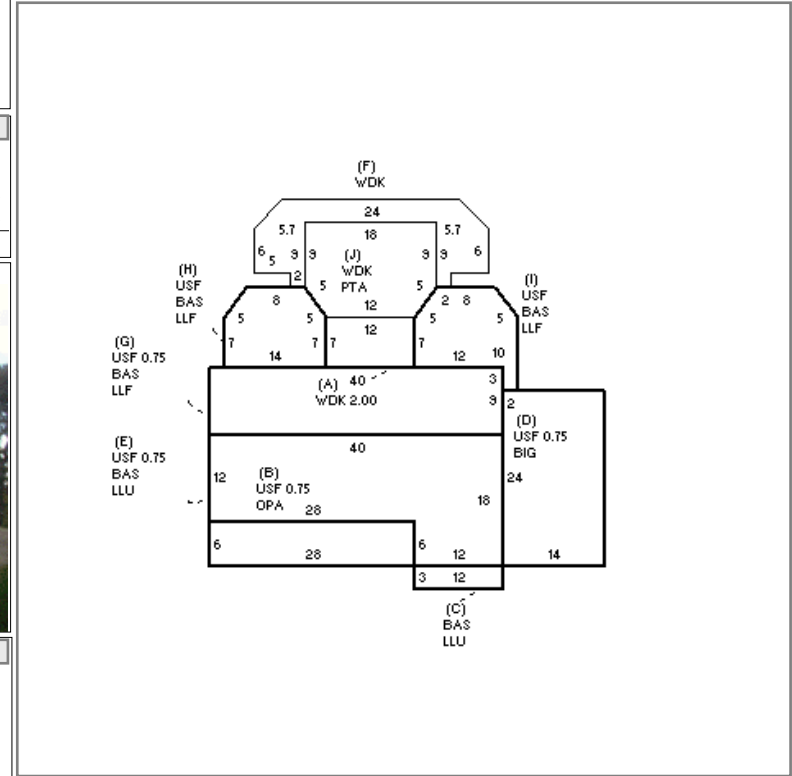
(F)
WDK

24

18

5.7

5.7

6 5 9 9

9 9 6

(J)
WDK
PTA

2

5

5

(H)
USF
BAS
LLF

8

12

2 8

(I)
USF
BAS
LLF

5 5

12

5 5

7 7 7

7

14

12 10

(G)
USF 0.75
BAS
LLF

(A) 40
WDK 2.00

3

9 2

(D)
USF 0.75
BIG

40

(E)
USF 0.75
BAS
LLU

12

(B)
USF 0.75
OPA 28

24

18

6

28

6

12

14

3 12

(C)
BAS
LLU